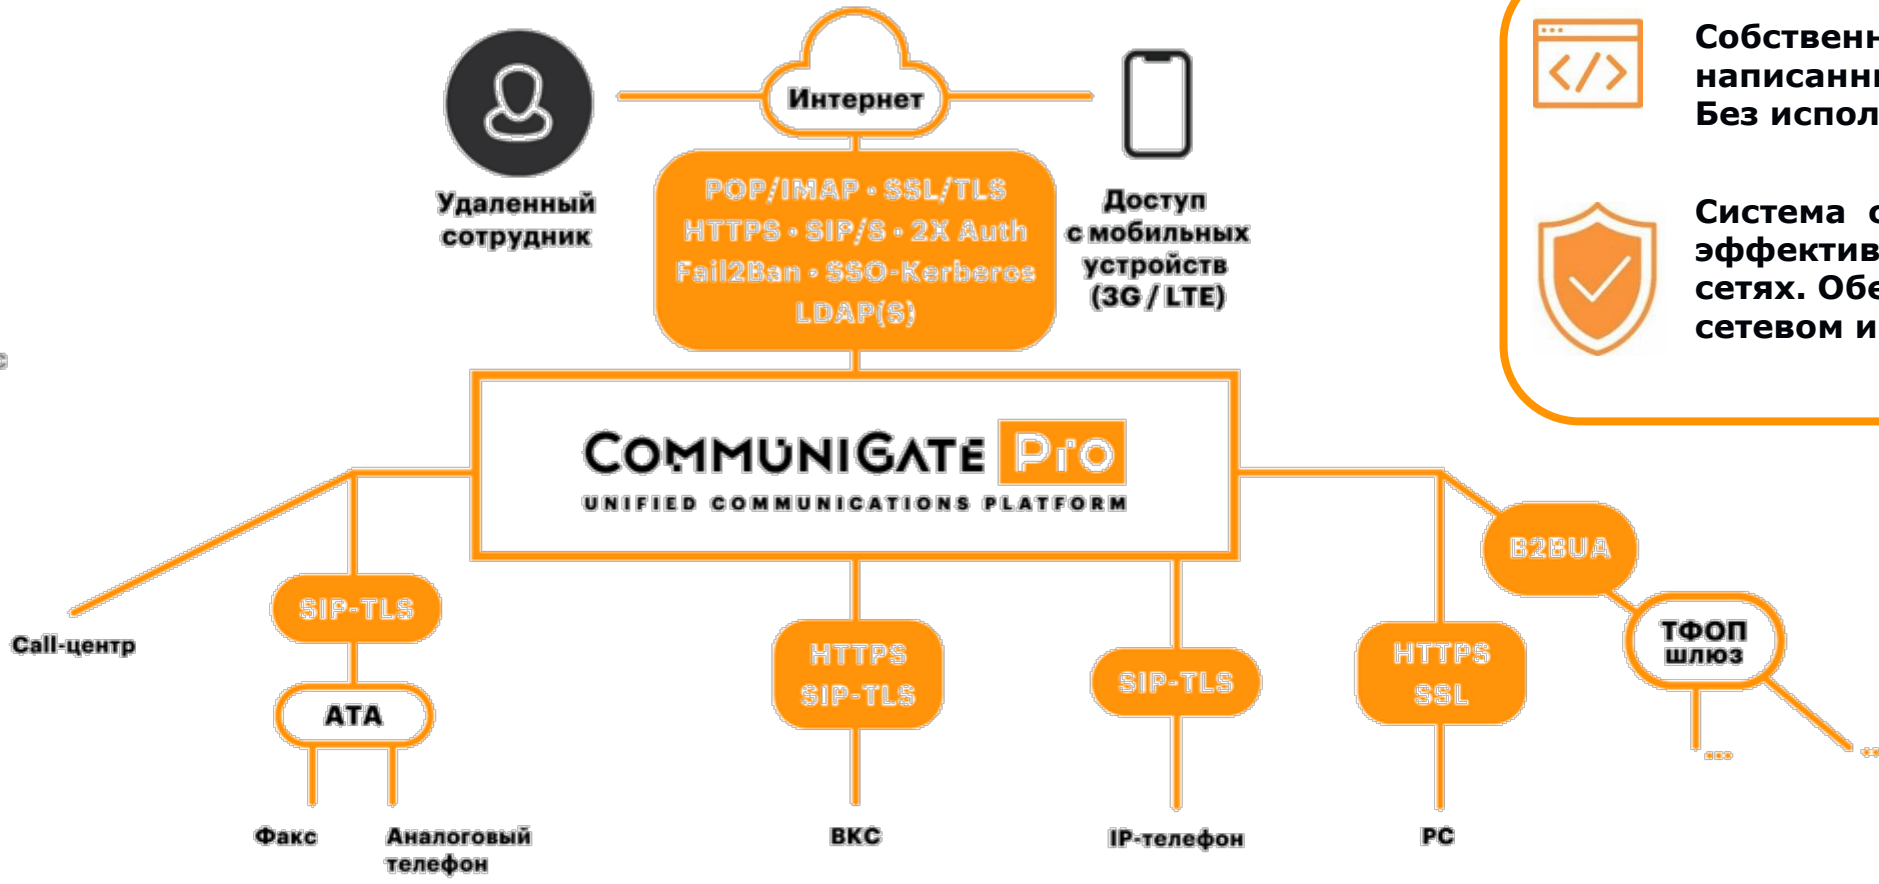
Интернет

Удаленный сотрудник

Доступ с мобильных устройств (3G / LTE)

POP/IMAP • SSL/TLS
HTTPS • SIP/S • 2X Auth
Fail2Ban • SSO-Kerberos
LDAP(S)

Собственн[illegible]
написанн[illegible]
Без испол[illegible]

Система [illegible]
эффектив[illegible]
сетях. Обе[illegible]
сетевом и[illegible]

COMMUNIGATE Pro
UNIFIED COMMUNICATIONS PLATFORM

Call-центр

SIP-TLS

ATA

Факс

Аналоговый телефон

HTTPS
SIP-TLS

ВКС

SIP-TLS

IP-телефон

HTTPS
SSL

PC

B2BUA

ТФОП шлюз

...

...